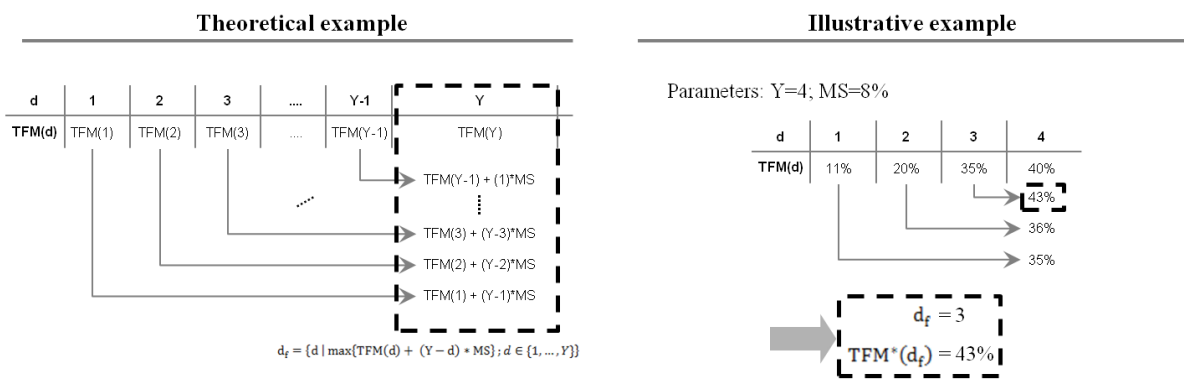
Theoretical example

| d | 1 | 2 | 3 | .... | Y-1 | Y |
|---|---|---|---|---|---|---|
| TFM(d) | TFM(1) | TFM(2) | TFM(3) | .... | TFM(Y-1) | TFM(Y) |

TFM(Y-1) + (1)*MS

⋮

TFM(3) + (Y-3)*MS

TFM(2) + (Y-2)*MS

TFM(1) + (Y-1)*MS

$d_f = \{d \mid \max\{TFM(d) + (Y-d) * MS\}; d \in \{1, \dots, Y\}\}$

Illustrative example

Parameters: Y=4; MS=8%

| d | 1 | 2 | 3 | 4 |
|---|---|---|---|---|
| TFM(d) | 11% | 20% | 35% | 40% |

43%

36%

35%

$d_f = 3$

$TFM^*(d_f) = 43\%$